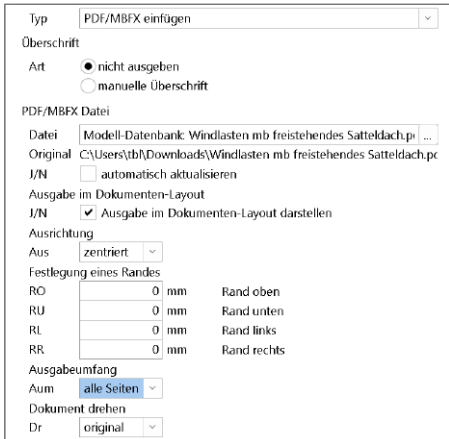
Typ PDF/MBFX einfügen

Überschrift

Art nicht ausgeben
manuelle Überschrift

PDF/MBFX Datei

Datei Modell-Datenbank: Windlasten mb freistehendes Satteldach.p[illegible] ...

Original C:\Users\tbl\Downloads\Windlasten mb freistehendes Satteldach.p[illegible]

J/N automatisch aktualisieren

Ausgabe im Dokumenten-Layout

J/N ✔ Ausgabe im Dokumenten-Layout darstellen

Ausrichtung

Aus zentriert

Festlegung eines Randes

| | | | |
|---|---|---|---|
| RO | 0 | mm | Rand oben |
| RU | 0 | mm | Rand unten |
| RL | 0 | mm | Rand links |
| RR | 0 | mm | Rand rechts |

Ausgabeumfang

Aum alle Seiten

Dokument drehen

Dr original